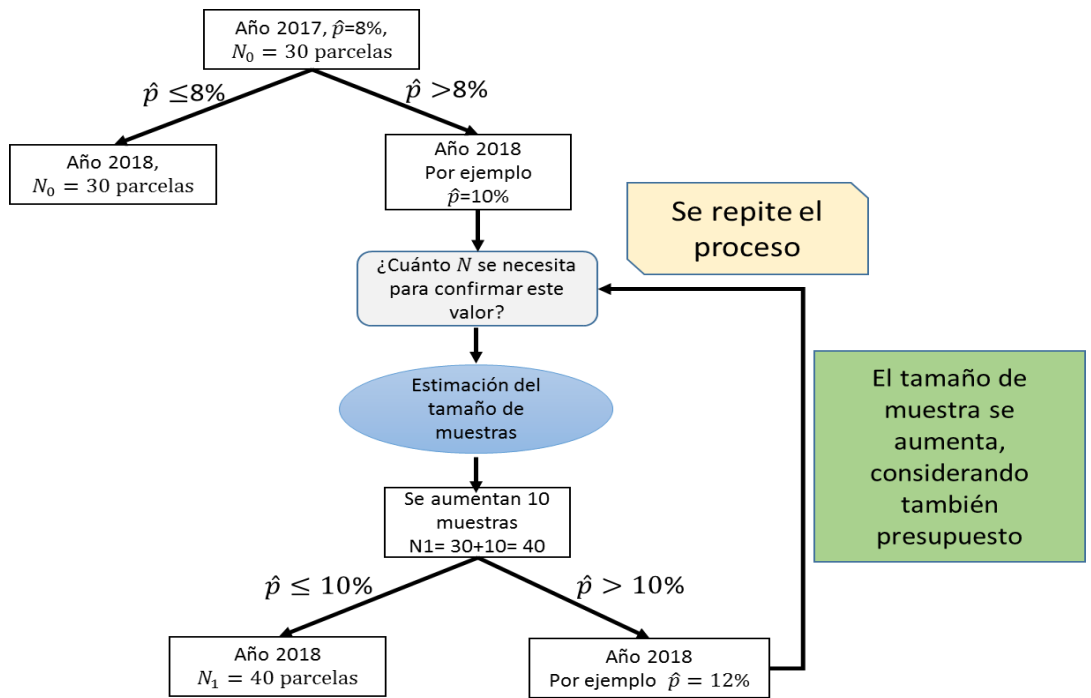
Año 2017, $\hat{p}$=8%, $N_0 = 30$ parcelas

$\hat{p} \leq$8%

$\hat{p} >$8%

Año 2018, $N_0 = 30$ parcelas

Año 2018
Por ejemplo
$\hat{p}$=10%

Se repite el proceso

¿Cuánto $N$ se necesita para confirmar este valor?

Estimación del tamaño de muestras

El tamaño de muestra se aumenta, considerando también presupuesto

Se aumentan 10 muestras
N1= 30+10= 40

$\hat{p} \leq 10\%$

$\hat{p} > 10\%$

Año 2018
$N_1 = 40$ parcelas

Año 2018
Por ejemplo $\hat{p} = 12\%$